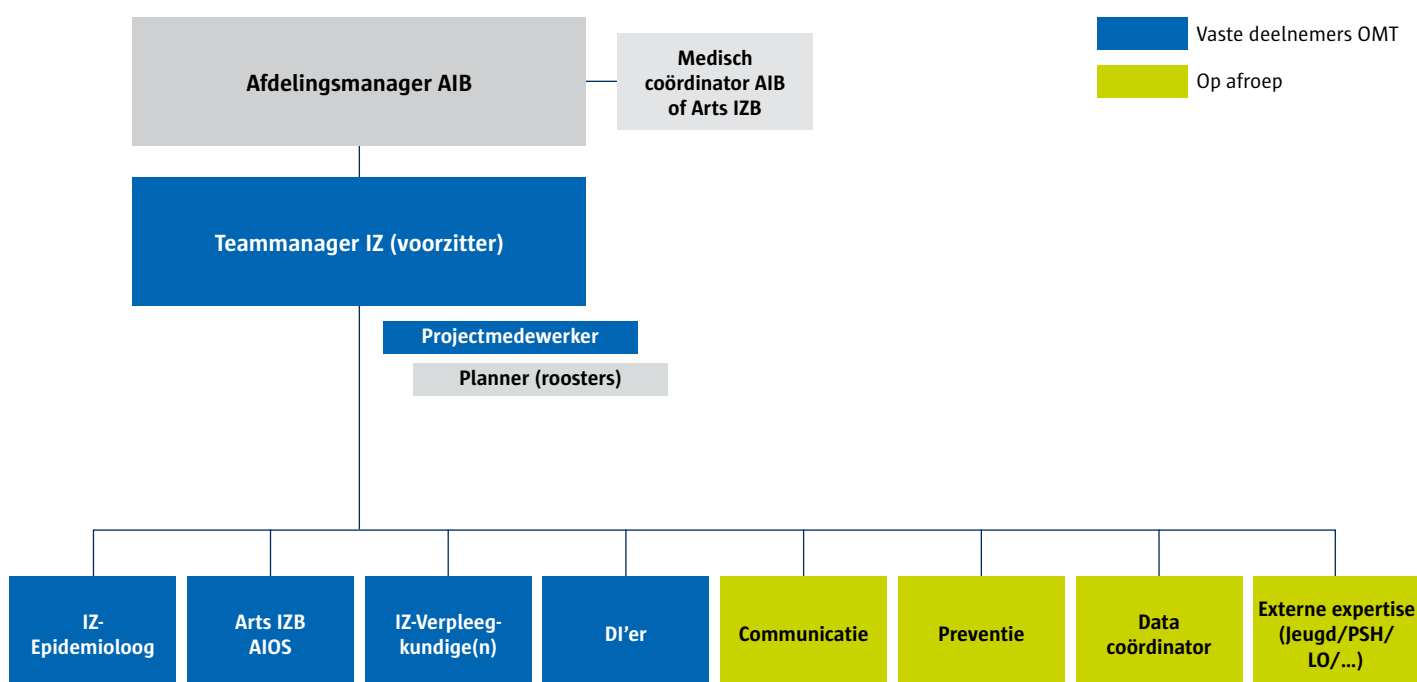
Vaste deelnemers OMT

Op afroep

Afdelingsmanager AIB

Medisch coördinator AIB of Arts IZB

Teammanager IZ (voorzitter)

Projectmedewerker

Planner (roosters)

IZ-Epidemioloog

Arts IZB AIOS

IZ-Verpleegkundige(n)

DI'er

Communicatie

Preventie

Data coördinator

Externe expertise (Jeugd/PSH/LO/...)